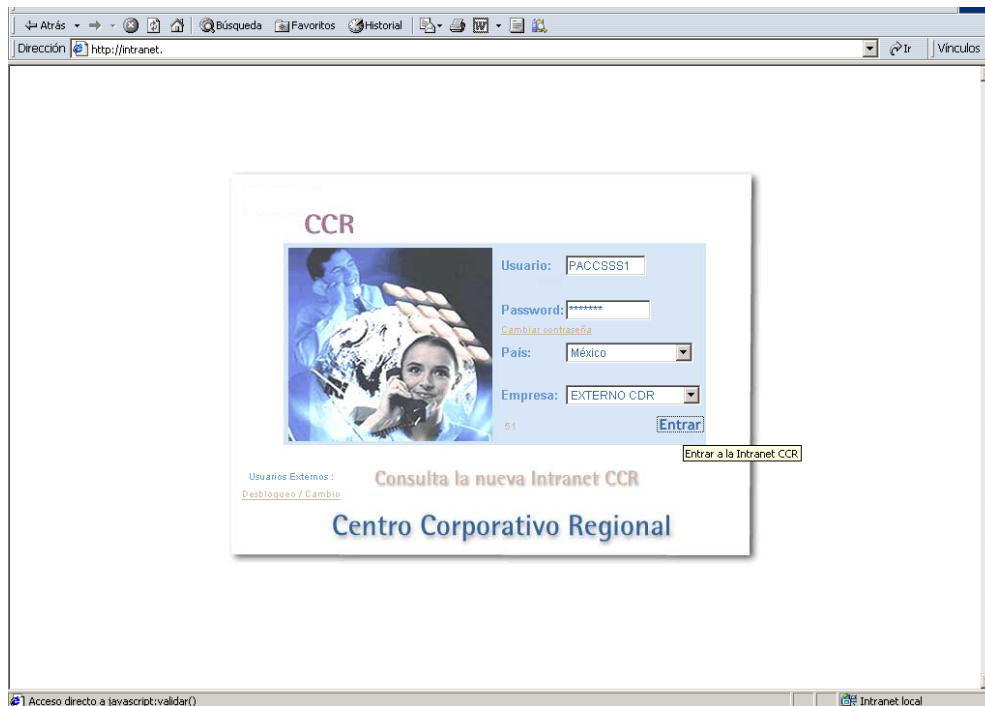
Atrás · Búsqueda · Favoritos · Historial
Dirección http://intranet.
Ir · Vínculos

CCR

Usuario: PACCSSS1

Password: *******
Cambiar contraseña

País: México

Empresa: EXTERNO CDR

51

Entrar

Entrar a la Intranet CCR

Usuarios Externos :
Desbloqueo / Cambio

Consulta la nueva Intranet CCR

Centro Corporativo Regional

Acceso directo a javascript:validar()
Intranet local